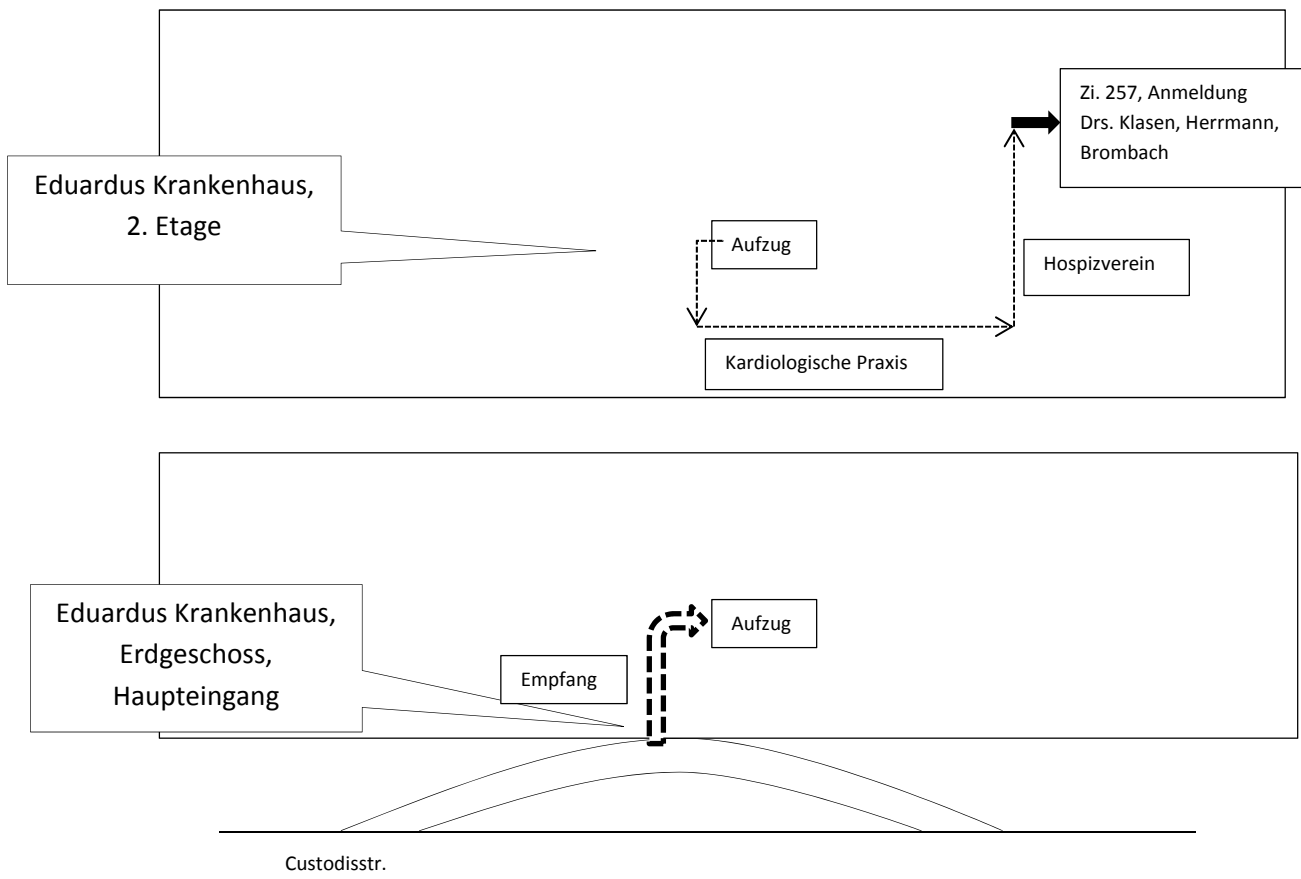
Eduardus Krankenhaus, 2. Etage

Zi. 257, Anmeldung
Drs. Klasen, Herrmann, Brombach

Aufzug

Hospizverein

Kardiologische Praxis

Eduardus Krankenhaus, Erdgeschoss, Haupteingang

Aufzug

Empfang

Custodisstr.